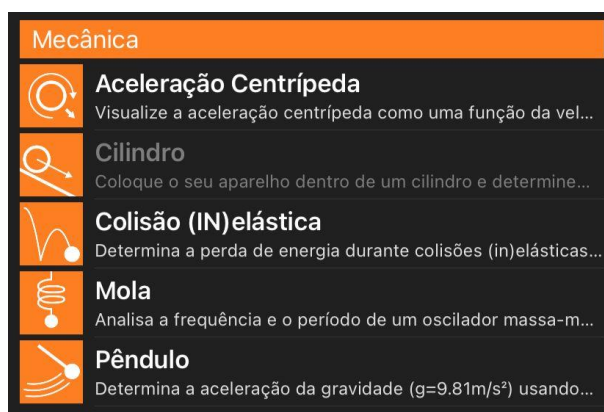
Mecânica

Aceleração Centrípeda
Visualize a aceleração centrípeda como uma função da vel...

Cilindro
Coloque o seu aparelho dentro de um cilindro e determine...

Colisão (IN)elástica
Determina a perda de energia durante colisões (in)elásticas...

Mola
Analisa a frequência e o período de um oscilador massa-m...

Pêndulo
Determina a aceleração da gravidade (g=9.81m/s²) usando...